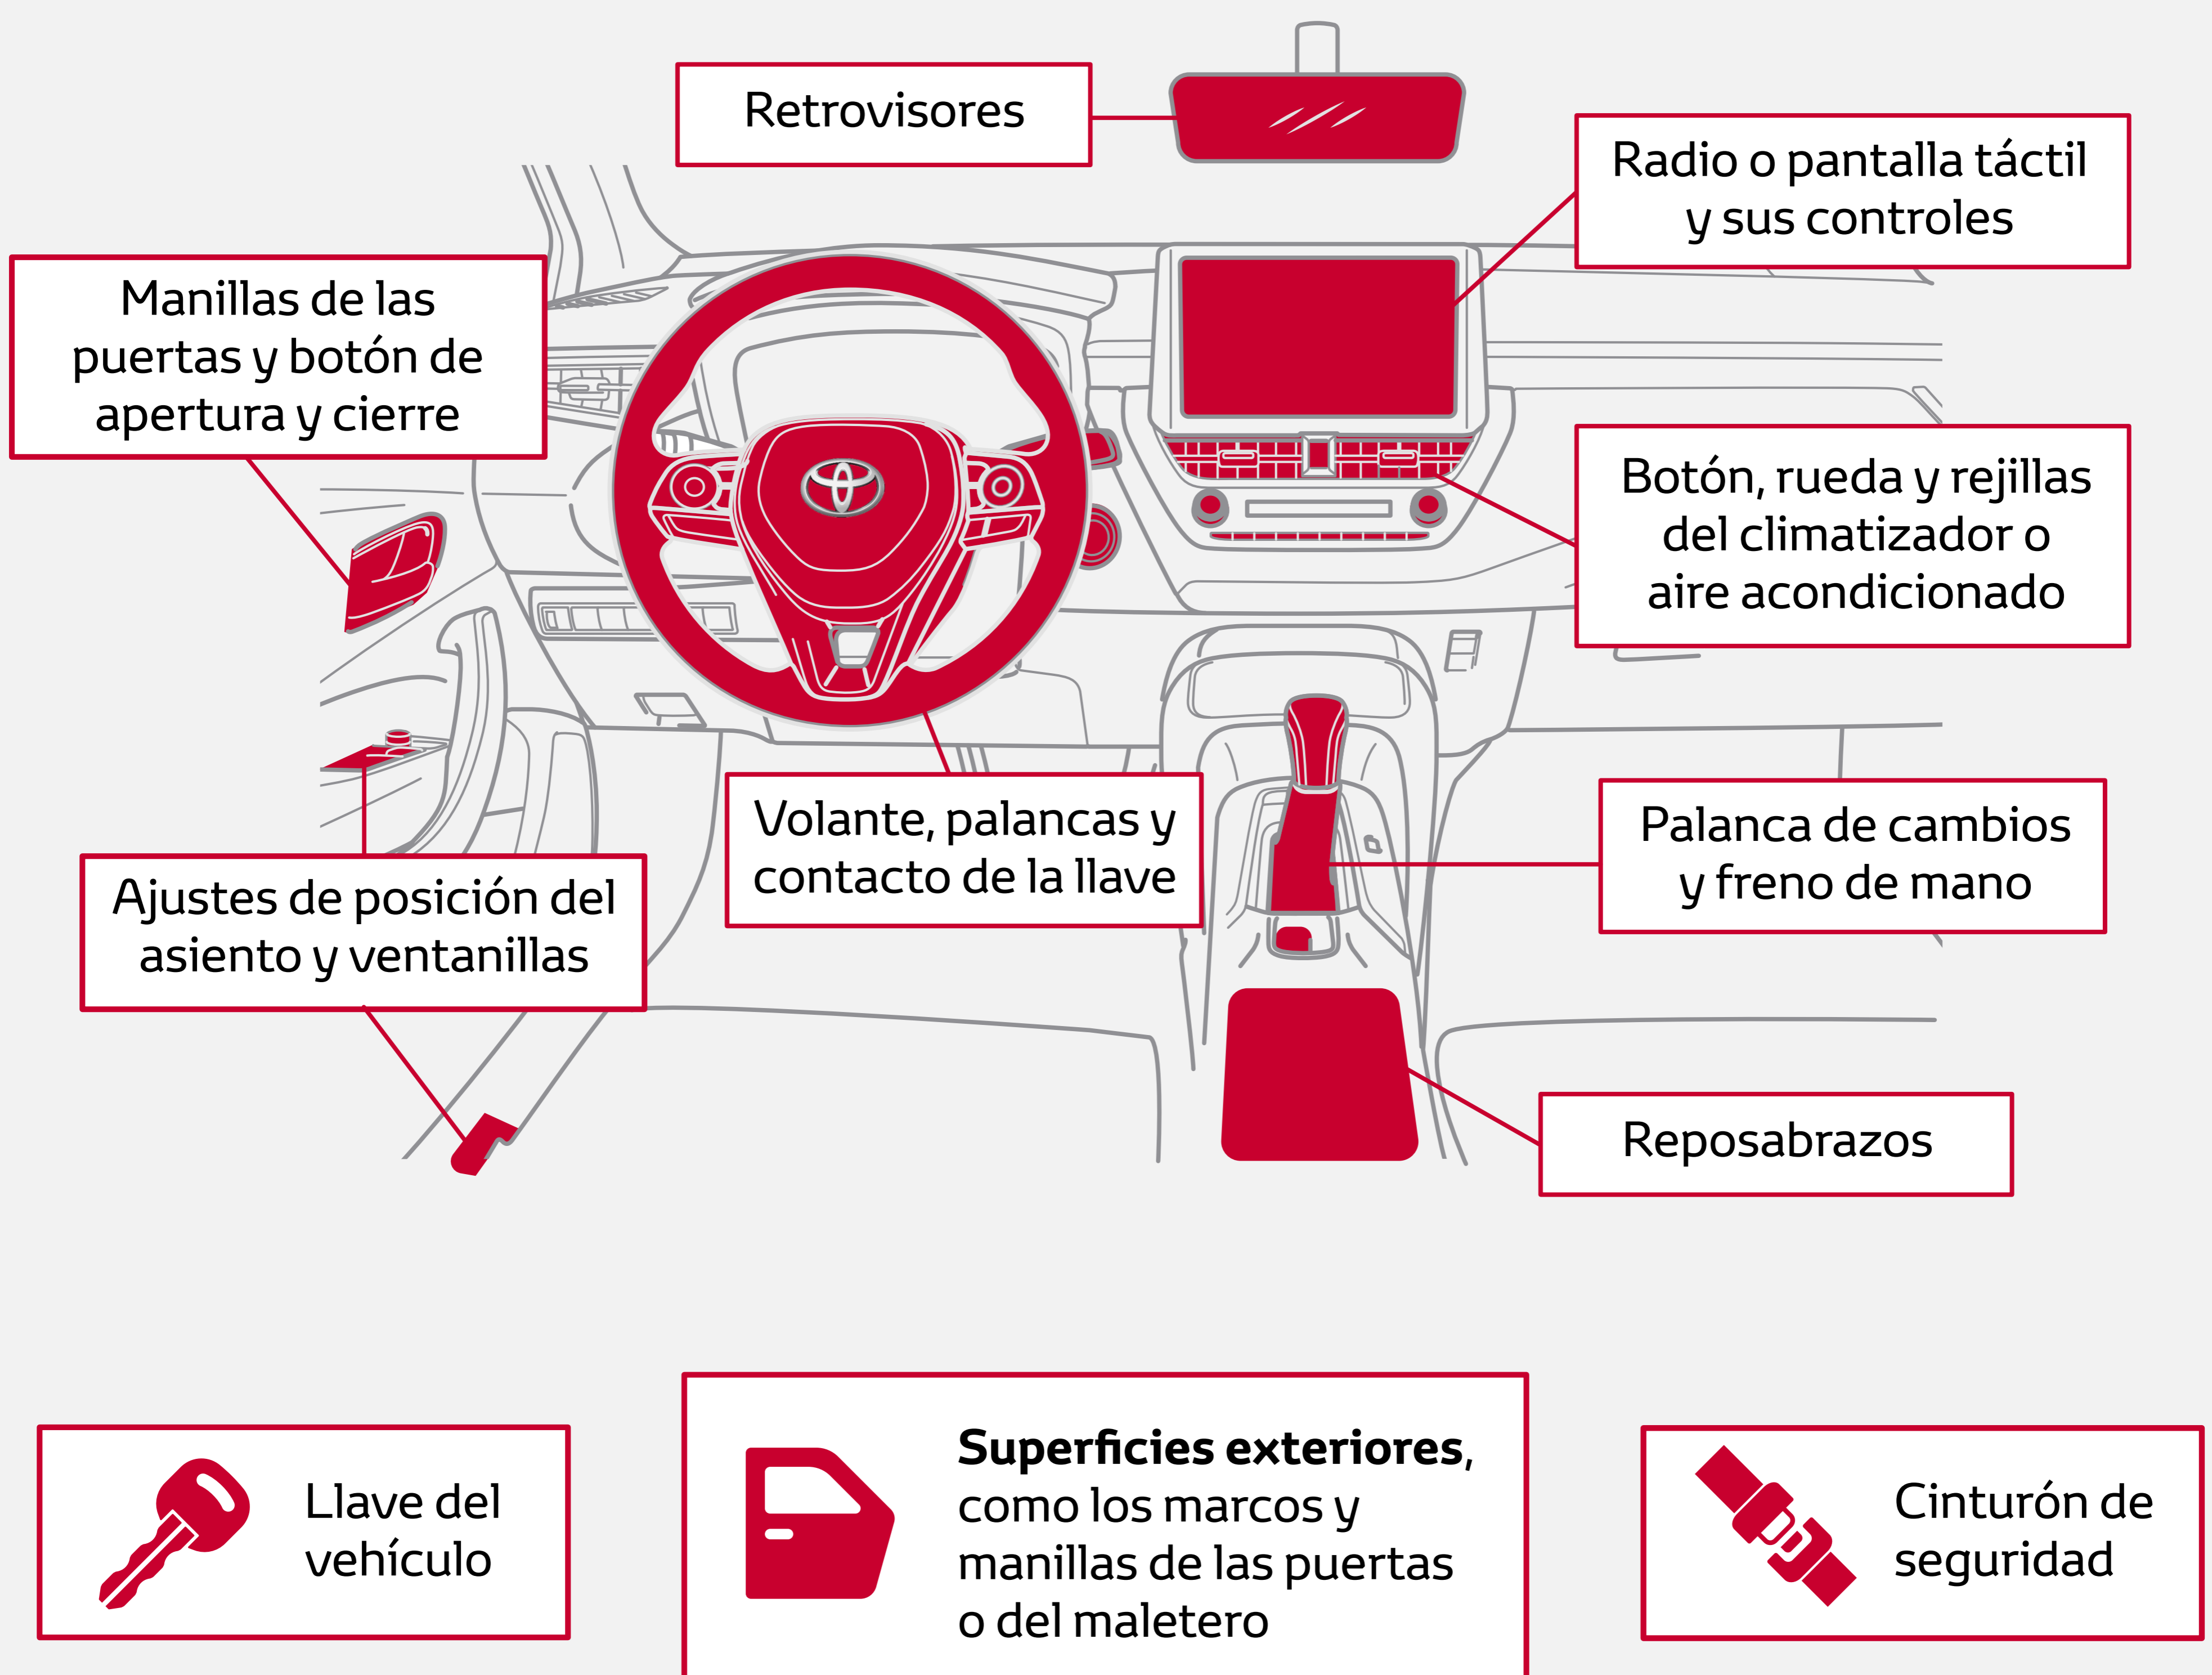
Retrovisores

Radio o pantalla táctil y sus controles

Manillas de las puertas y botón de apertura y cierre

Botón, rueda y rejillas del climatizador o aire acondicionado

Volante, palancas y contacto de la llave

Palanca de cambios y freno de mano

Ajustes de posición del asiento y ventanillas

Reposabrazos

Llave del vehículo

**Superficies exteriores**, como los marcos y manillas de las puertas o del maletero

Cinturón de seguridad